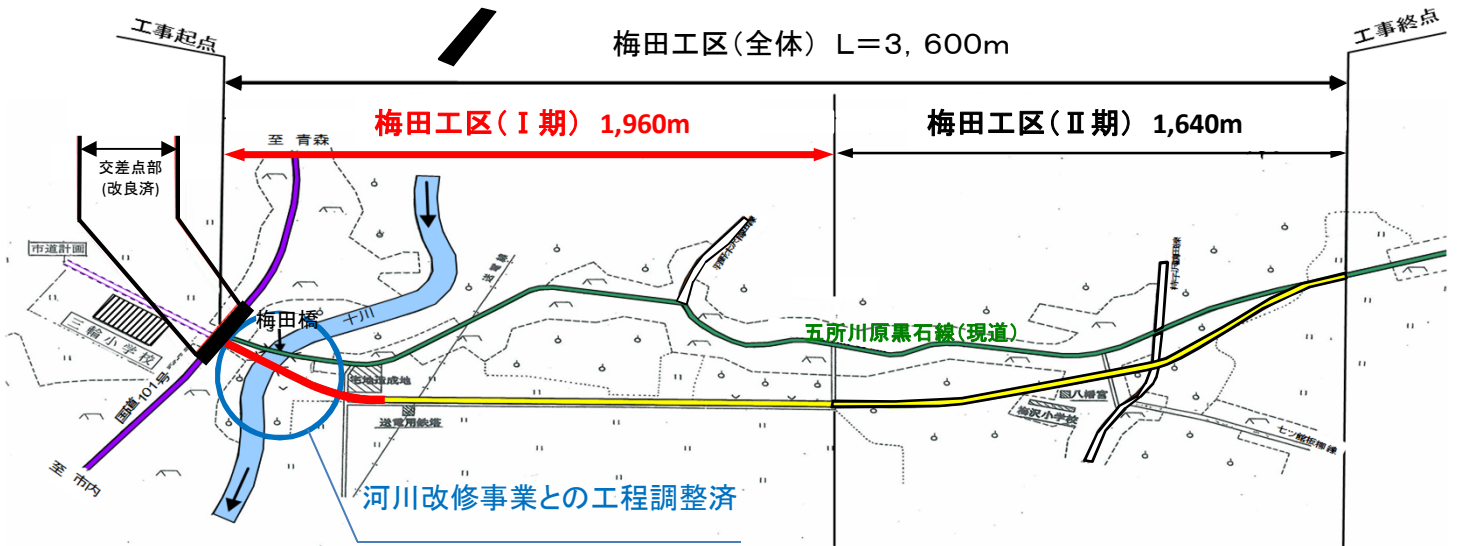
工事起点

梅田工区(全体) L=3,600m

工事終点

梅田工区(Ⅰ期) 1,960m

梅田工区(Ⅱ期) 1,640m

至 青森

交差点部
(改良済)

市道計画

三輪小学校

国道101号

至 市内

梅田橋

十川

送電線

五所川原黒石線(現道)

宅地造成地

送電用鉄塔

梅沢小学校

河川改修事業との工程調整済